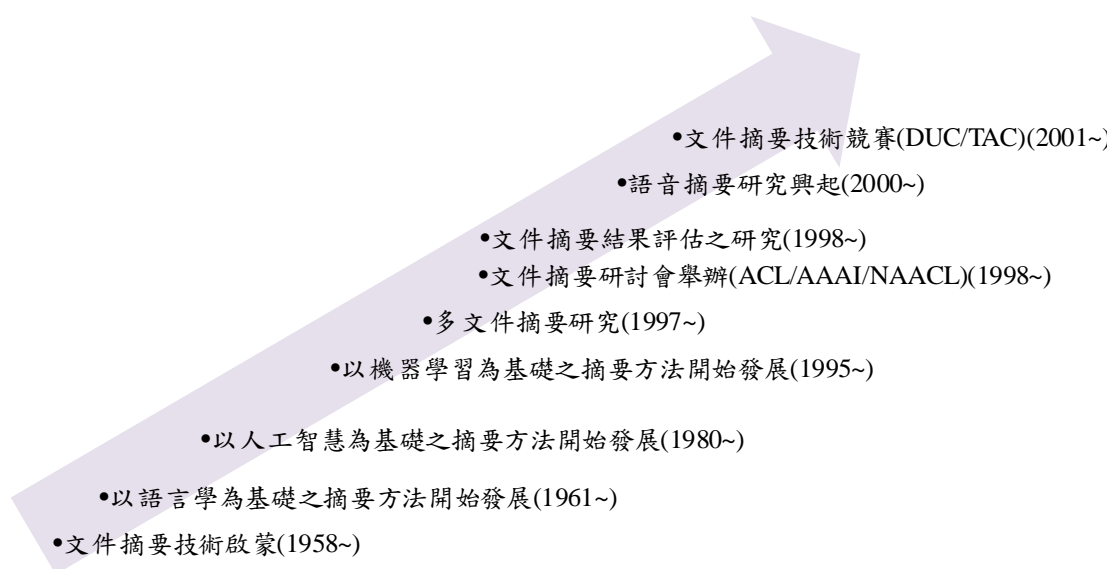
•文件摘要技術競賽(DUC/TAC)(2001~)

•語音摘要研究興起(2000~)

•文件摘要結果評估之研究(1998~)

•文件摘要研討會舉辦(ACL/AAAI/NAACL)(1998~)

•多文件摘要研究(1997~)

•以機器學習為基礎之摘要方法開始發展(1995~)

•以人工智慧為基礎之摘要方法開始發展(1980~)

•以語言學為基礎之摘要方法開始發展(1961~)

•文件摘要技術啟蒙(1958~)